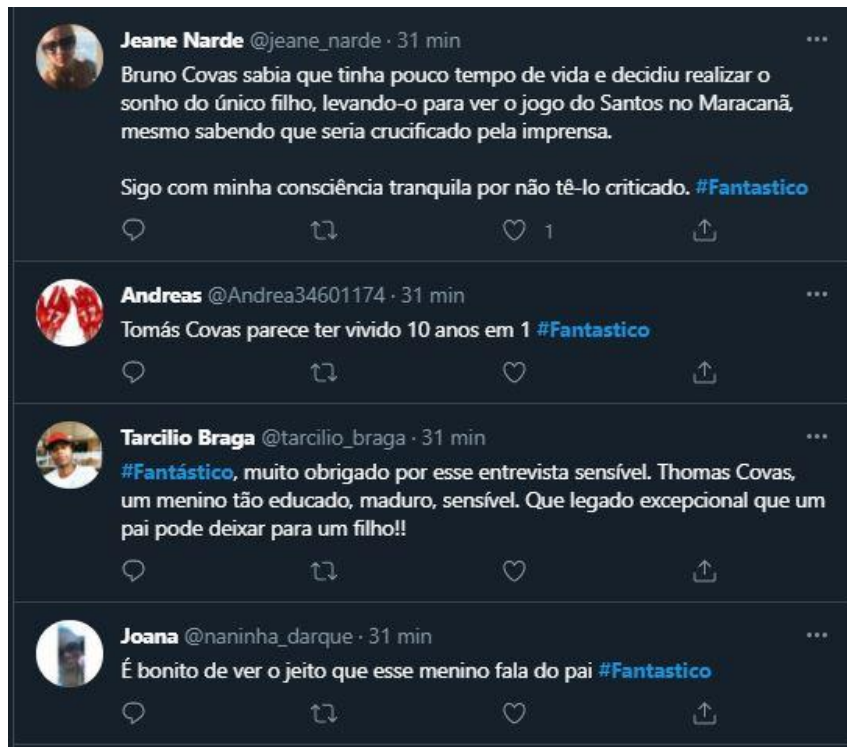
Jeane Narde @jeane_narde · 31 min
···
Bruno Covas sabia que tinha pouco tempo de vida e decidiu realizar o sonho do único filho, levando-o para ver o jogo do Santos no Maracanã, mesmo sabendo que seria crucificado pela imprensa.

Sigo com minha consciência tranquila por não tê-lo criticado. #Fantastico

1

Andreas @Andrea34601174 · 31 min
···
Tomás Covas parece ter vivido 10 anos em 1 #Fantastico

Tarcilio Braga @tarcilio_braga · 31 min
···
#Fantástico, muito obrigado por esse entrevista sensível. Thomas Covas, um menino tão educado, maduro, sensível. Que legado excepcional que um pai pode deixar para um filho!!

Joana @naninha_darque · 31 min
···
É bonito de ver o jeito que esse menino fala do pai #Fantastico